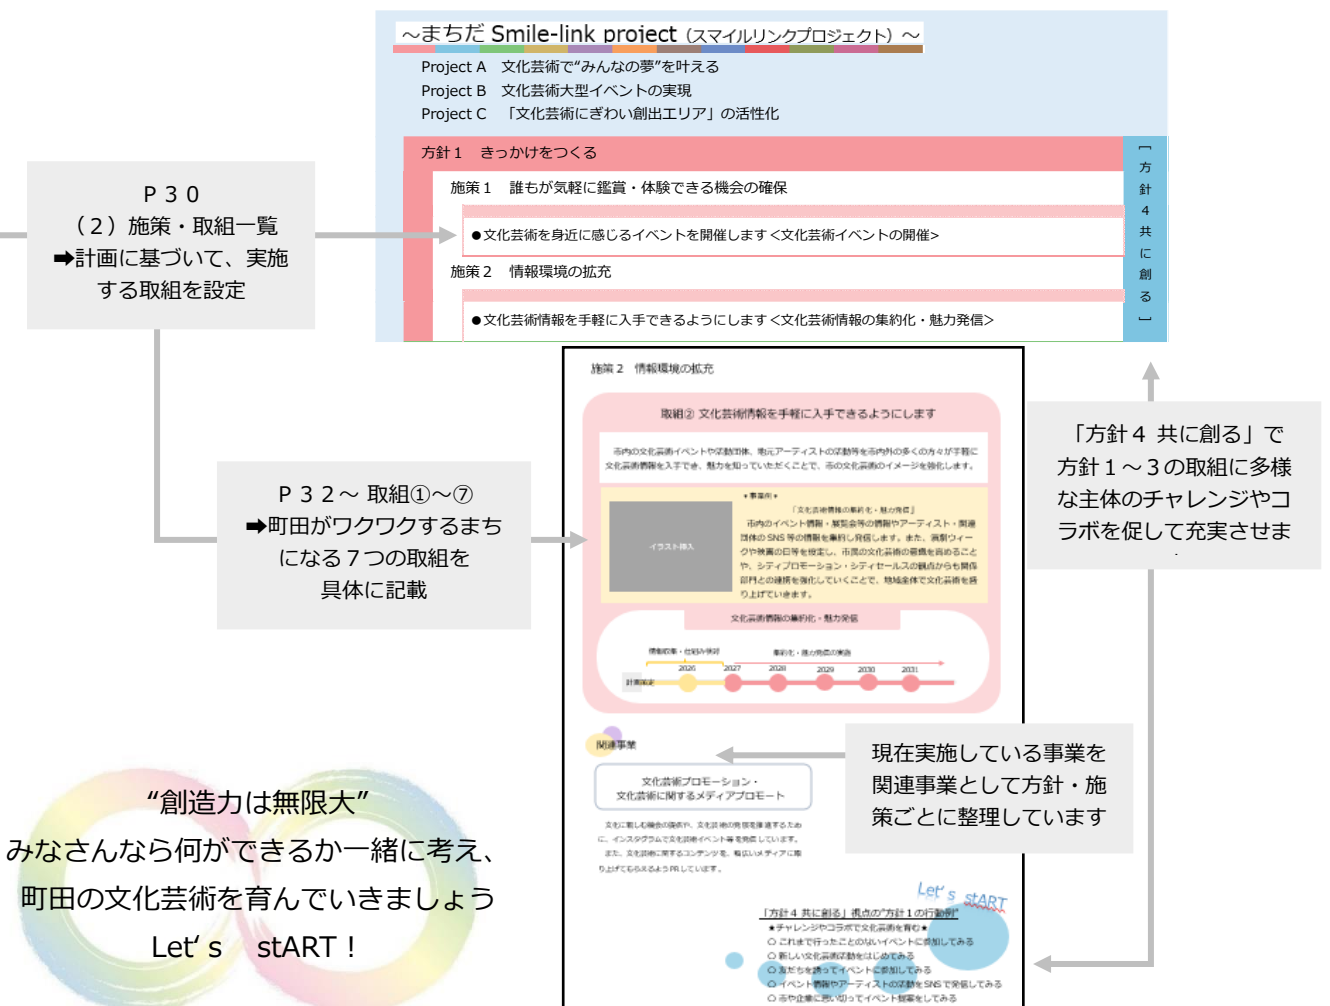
～まちだ Smile-link project（スマイルリンクプロジェクト）～
Project A　文化芸術で"みんなの夢"を叶える
Project B　文化芸術大型イベントの実現
Project C　「文化芸術にぎわい創出エリア」の活性化

方針１　きっかけをつくる
施策１　誰もが気軽に鑑賞・体験できる機会の確保
●文化芸術を身近に感じるイベントを開催します＜文化芸術イベントの開催＞
施策２　情報環境の拡充
●文化芸術情報を手軽に入手できるようにします＜文化芸術情報の集約化・魅力発信＞

「方針４共に創る」

P３０
（２）施策・取組一覧
➡計画に基づいて、実施する取組を設定

P３２～ 取組①～⑦
➡町田がワクワクするまちになる７つの取組を具体に記載

施策２　情報環境の拡充
取組② 文化芸術情報を手軽に入手できるようにします
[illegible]
イラスト挿入
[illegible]
文化芸術情報の集約化・魅力発信
2026　2027　2028　2029　2030　2031
関連事業
文化芸術プロモーション・文化芸術に関するメディアプロモート
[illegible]
Let's stART
「方針４ 共に創る」視点の"方針１の行動例"
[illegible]

「方針４ 共に創る」で方針１～３の取組に多様な主体のチャレンジやコラボを促して充実させま

現在実施している事業を関連事業として方針・施策ごとに整理しています

"創造力は無限大"
みなさんなら何ができるか一緒に考え、
町田の文化芸術を育んでいきましょう
Let's　stART！